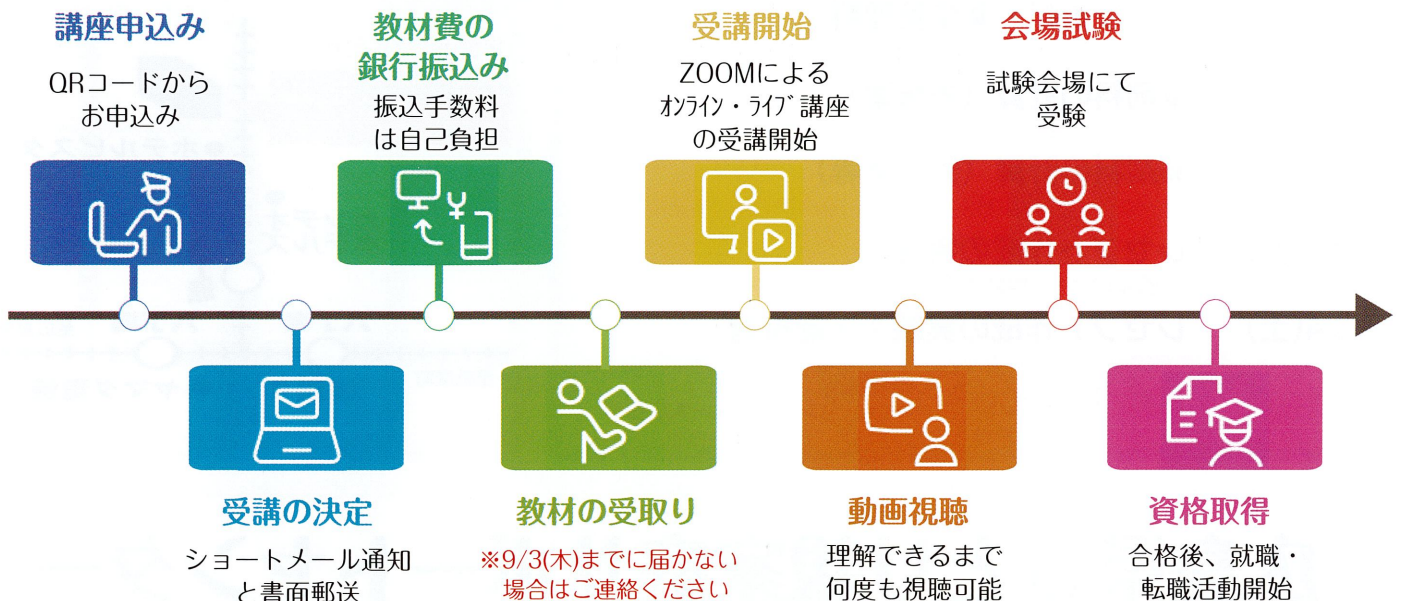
講座申込み

QRコードから
お申込み

教材費の
銀行振込み

振込手数料
は自己負担

受講開始

ZOOMによる
ｵﾝﾗｲﾝ・ﾗｲﾌﾞ講座
の受講開始

会場試験

試験会場にて
受験

受講の決定

ショートメール通知
と書面郵送

教材の受取り

※9/3(木)までに届かない
場合はご連絡ください

動画視聴

理解できるまで
何度も視聴可能

資格取得

合格後、就職・
転職活動開始